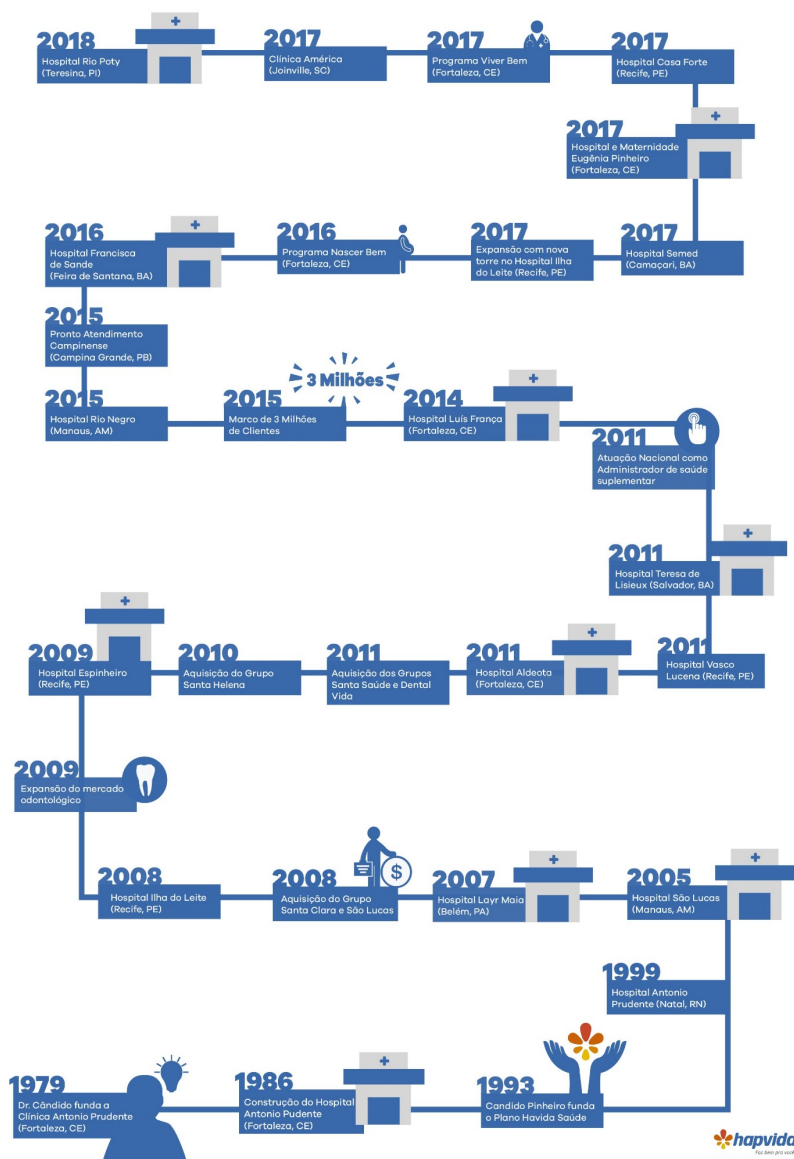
2018
Hospital Rio Poty (Teresina, PI)

2017
Clínica América (Joinville, SC)

2017
Programa Viver Bem (Fortaleza, CE)

2017
Hospital Casa Forte (Recife, PE)

2017
Hospital e Maternidade Eugênia Pinheiro (Fortaleza, CE)

2017
Hospital Semed (Camaçari, BA)

2017
Expansão com nova torre no Hospital Ilha do Leite (Recife, PE)

2016
Programa Nascer Bem (Fortaleza, CE)

2016
Hospital Francisca de Sande (Feira de Santana, BA)

2015
Pronto Atendimento Campinense (Campina Grande, PB)

2015
Hospital Rio Negro (Manaus, AM)

3 Milhões

2015
Marco de 3 Milhões de Clientes

2014
Hospital Luís França (Fortaleza, CE)

2011
Atuação Nacional como Administrador de saúde suplementar

2011
Hospital Teresa de Lisieux (Salvador, BA)

2011
Hospital Vasco Lucena (Recife, PE)

2011
Hospital Aldeota (Fortaleza, CE)

2011
Aquisição dos Grupos Santa Saúde e Dental Vida

2010
Aquisição do Grupo Santa Helena

2009
Hospital Espinheiro (Recife, PE)

2009
Expansão do mercado odontológico

2008
Hospital Ilha do Leite (Recife, PE)

2008
Aquisição do Grupo Santa Clara e São Lucas

2007
Hospital Layr Maia (Belém, PA)

2005
Hospital São Lucas (Manaus, AM)

1999
Hospital Antonio Prudente (Natal, RN)

1993
Candido Pinheiro funda o Plano Havida Saúde

1986
Construção do Hospital Antonio Pudente (Fortaleza, CE)

1979
Dr. Cândido funda a Clínica Antonio Prudente (Fortaleza, CE)

hapvida
Faz bem pra você